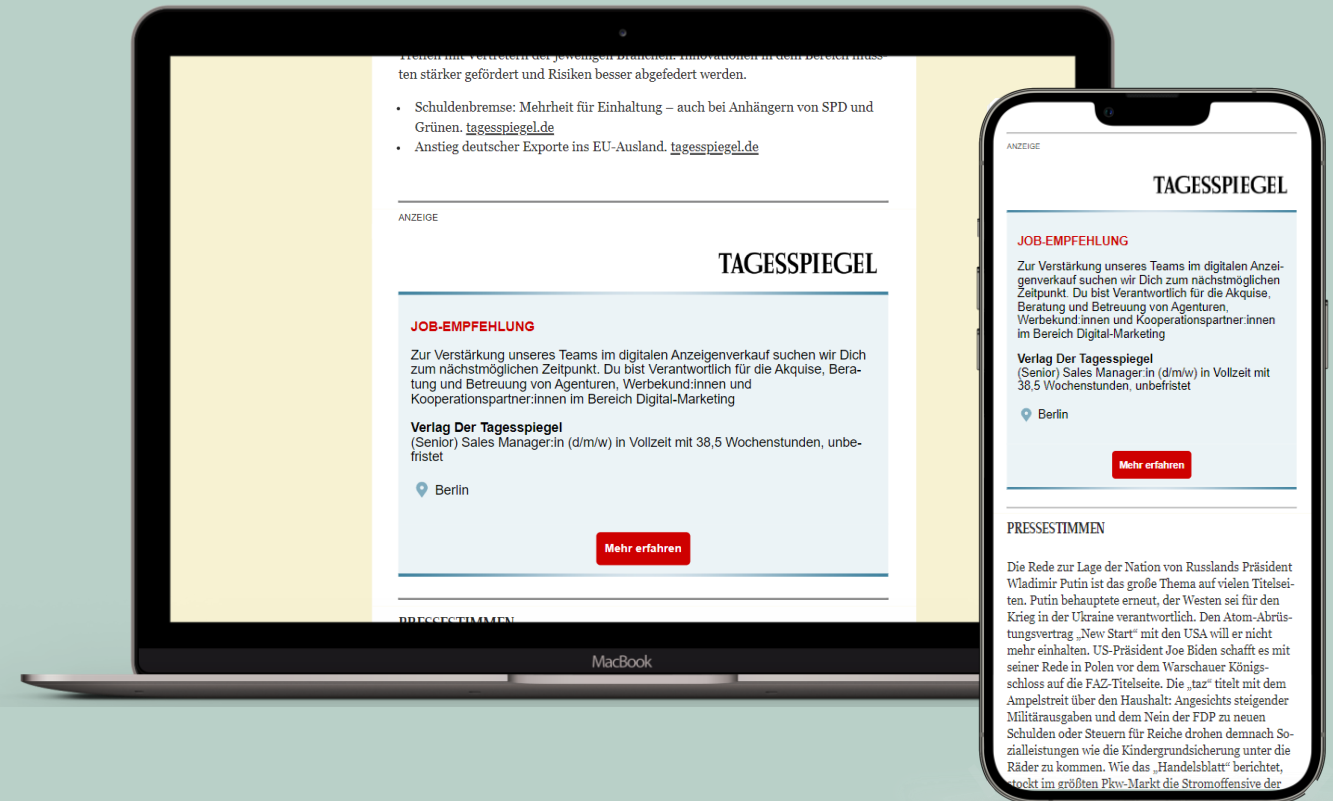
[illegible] ten stärker gefördert und Risiken besser abgefedert werden.

- Schuldenbremse: Mehrheit für Einhaltung – auch bei Anhängern von SPD und Grünen. tagesspiegel.de
- Anstieg deutscher Exporte ins EU-Ausland. tagesspiegel.de

ANZEIGE

TAGESSPIEGEL

JOB-EMPFEHLUNG

Zur Verstärkung unseres Teams im digitalen Anzeigenverkauf suchen wir Dich zum nächstmöglichen Zeitpunkt. Du bist Verantwortlich für die Akquise, Beratung und Betreuung von Agenturen, Werbekund:innen und Kooperationspartner:innen im Bereich Digital-Marketing

Verlag Der Tagesspiegel
(Senior) Sales Manager:in (d/m/w) in Vollzeit mit 38,5 Wochenstunden, unbefristet

Berlin

Mehr erfahren

PRESSESTIMMEN

MacBook

ANZEIGE

TAGESSPIEGEL

JOB-EMPFEHLUNG

Zur Verstärkung unseres Teams im digitalen Anzeigenverkauf suchen wir Dich zum nächstmöglichen Zeitpunkt. Du bist Verantwortlich für die Akquise, Beratung und Betreuung von Agenturen, Werbekund:innen und Kooperationspartner:innen im Bereich Digital-Marketing

Verlag Der Tagesspiegel
(Senior) Sales Manager:in (d/m/w) in Vollzeit mit 38,5 Wochenstunden, unbefristet

Berlin

Mehr erfahren

PRESSESTIMMEN

Die Rede zur Lage der Nation von Russlands Präsident Wladimir Putin ist das große Thema auf vielen Titelseiten. Putin behauptete erneut, der Westen sei für den Krieg in der Ukraine verantwortlich. Den Atom-Abrüstungsvertrag „New Start“ mit den USA will er nicht mehr einhalten. US-Präsident Joe Biden schafft es mit seiner Rede in Polen vor dem Warschauer Königsschloss auf die FAZ-Titelseite. Die „taz“ titelt mit dem Ampelstreit über den Haushalt: Angesichts steigender Militärausgaben und dem Nein der FDP zu neuen Schulden oder Steuern für Reiche drohen demnach Sozialleistungen wie die Kindergrundsicherung unter die Räder zu kommen. Wie das „Handelsblatt“ berichtet, stockt im größten Pkw-Markt die Stromoffensive der